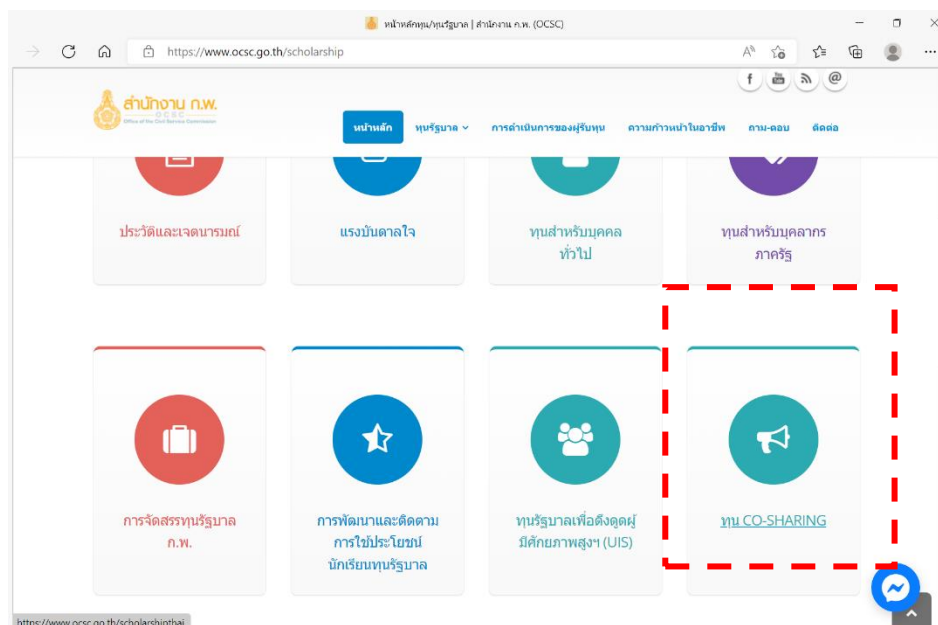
หน้าหลักทุน/ทุนรัฐบาล | สำนักงาน ก.พ. (OCSC)

https://www.ocsc.go.th/scholarship

สำนักงาน ก.พ.
OCSC
Office of the Civil Service Commission

หน้าหลัก ทุนรัฐบาล การดำเนินการของผู้รับทุน ความก้าวหน้าในอาชีพ ถาม-ตอบ ติดต่อ

ประวัติและเจตนารมณ์

แรงบันดาลใจ

ทุนสำหรับบุคคลทั่วไป

ทุนสำหรับบุคลากรภาครัฐ

การจัดสรรทุนรัฐบาล ก.พ.

การพัฒนาและติดตามการใช้ประโยชน์นักเรียนทุนรัฐบาล

ทุนรัฐบาลเพื่อดึงดูดผู้มีศักยภาพสูงฯ (UIS)

ทุน CO-SHARING

https://www.ocsc.go.th/scholarshipthai